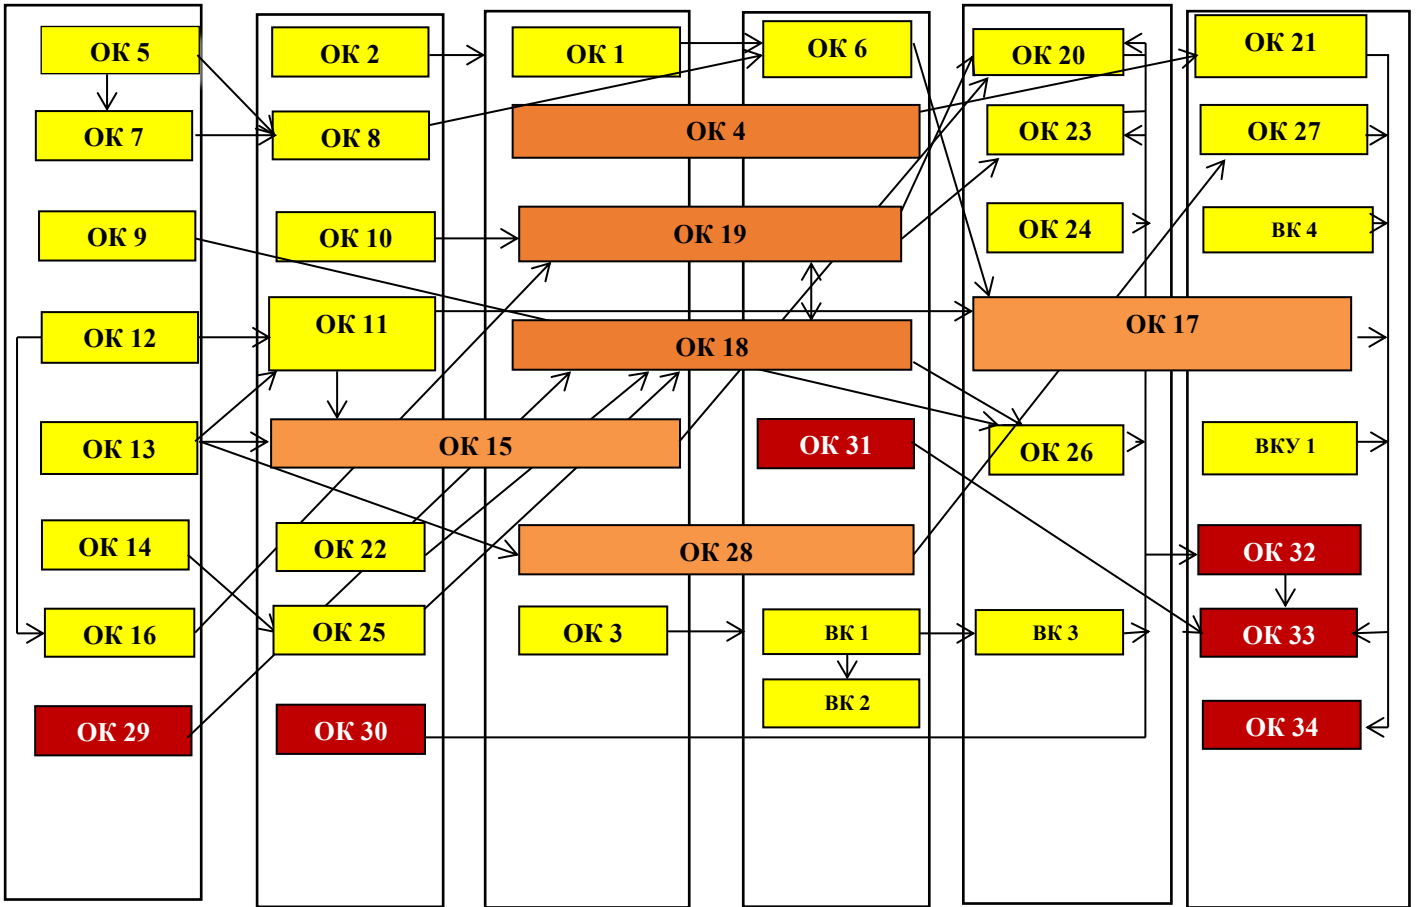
ОК 5
ОК 7
ОК 9
ОК 12
ОК 13
ОК 14
ОК 16
ОК 29

ОК 2
ОК 8
ОК 10
ОК 11
ОК 15
ОК 22
ОК 25
ОК 30

ОК 1
ОК 4
ОК 19
ОК 18
ОК 28
ОК 3

ОК 6
ОК 31
ВК 1
ВК 2

ОК 20
ОК 23
ОК 24
ОК 17
ОК 26
ВК 3

ОК 21
ОК 27
ВК 4
ВКУ 1
ОК 32
ОК 33
ОК 34